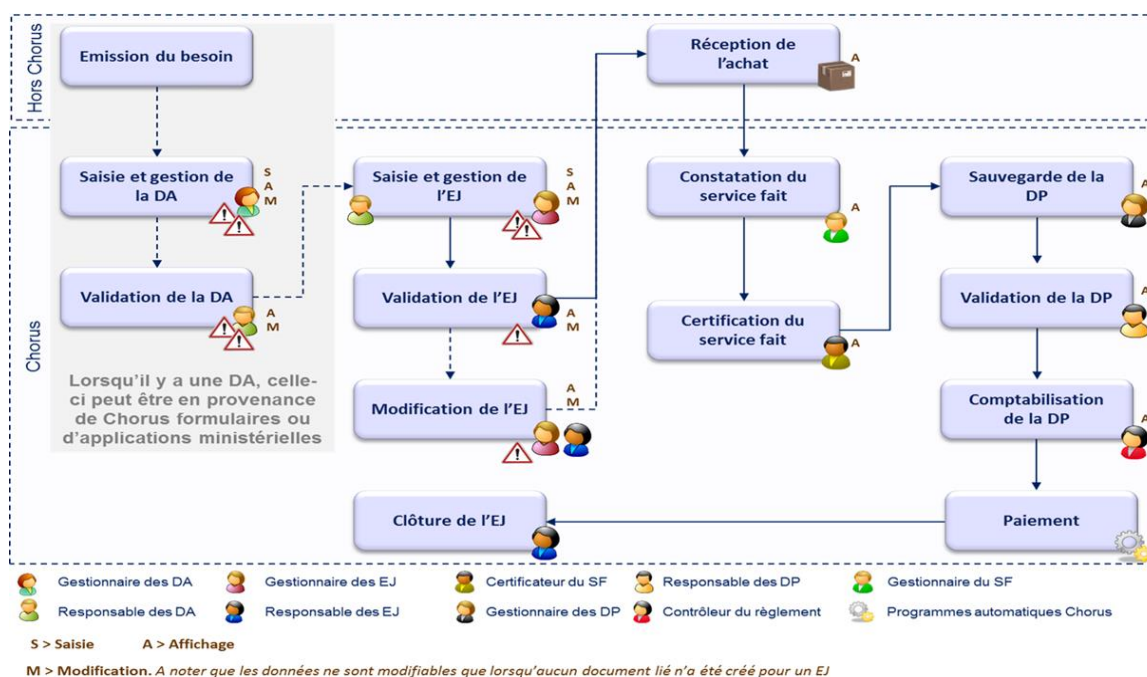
Hors Chorus

Chorus

Emission du besoin

Réception de l'achat

A

Saisie et gestion de la DA

S
A
M

Saisie et gestion de l'EJ

S
A
M

Constatation du service fait

A

Sauvegarde de la DP

A

Validation de la DA

A
M

Validation de l'EJ

A
M

Certification du service fait

A

Validation de la DP

A

Lorsqu'il y a une DA, celle-ci peut être en provenance de Chorus formulaires ou d'applications ministérielles

Modification de l'EJ

A
M

Comptabilisation de la DP

A

Clôture de l'EJ

Paiement

Gestionnaire des DA
Gestionnaire des EJ
Certificateur du SF
Responsable des DP
Gestionnaire du SF
Responsable des DA
Responsable des EJ
Gestionnaire des DP
Contrôleur du règlement
Programmes automatiques Chorus

S > Saisie
A > Affichage

M > Modification. A noter que les données ne sont modifiables que lorsqu'aucun document lié n'a été créé pour un EJ